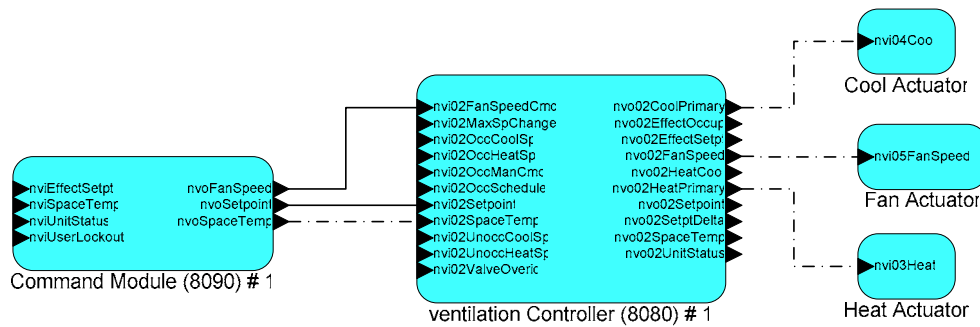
nviEffectSetpt
nviSpaceTemp
nviUnitStatus
nviUserLockout
nvoFanSpeed
nvoSetpoint
nvoSpaceTemp
Command Module (8090) # 1

nvi02FanSpeedCmd
nvi02MaxSpChange
nvi02OccCoolSp
nvi02OccHeatSp
nvi02OccManCmd
nvi02OccSchedule
nvi02Setpoint
nvi02SpaceTemp
nvi02UnoccCoolSp
nvi02UnoccHeatSp
nvi02ValveOveric
nvo02CoolPrimary
nvo02EffectOccup
nvo02EffectSetpt
nvo02FanSpeed
nvo02HeatCoo
nvo02HeatPrimary
nvo02Setpoint
nvo02SetptDelta
nvo02SpaceTemp
nvo02UnitStatus
ventilation Controller (8080) # 1

nvi04Coo
Cool Actuator

nvi05FanSpeed
Fan Actuator

nvi03Heat
Heat Actuator